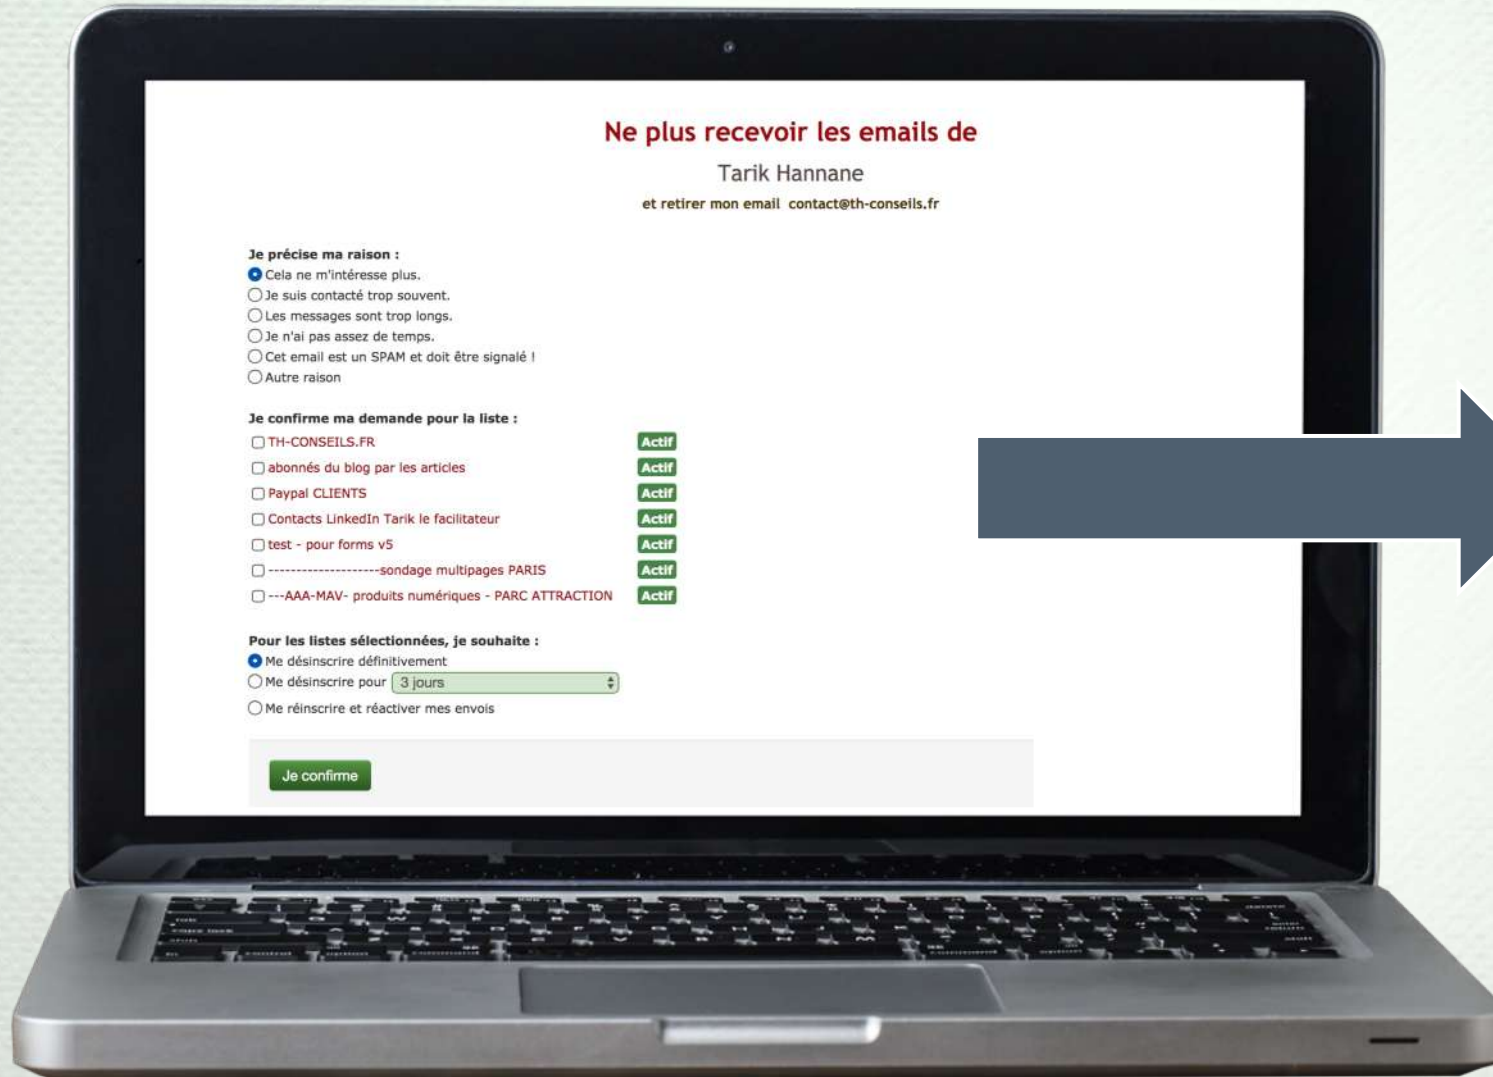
Ne plus recevoir les emails de

Tarik Hannane

et retirer mon email contact@th-conseils.fr

Je précise ma raison :
Cela ne m'intéresse plus.
Je suis contacté trop souvent.
Les messages sont trop longs.
Je n'ai pas assez de temps.
Cet email est un SPAM et doit être signalé !
Autre raison

Je confirme ma demande pour la liste :

| | |
|---|---|
| TH-CONSEILS.FR | Actif |
| abonnés du blog par les articles | Actif |
| Paypal CLIENTS | Actif |
| Contacts LinkedIn Tarik le facilitateur | Actif |
| test - pour forms v5 | Actif |
| -------------------sondage multipages PARIS | Actif |
| ---AAA-MAV- produits numériques - PARC ATTRACTION | Actif |

Pour les listes sélectionnées, je souhaite :
Me désinscrire définitivement
Me désinscrire pour 3 jours
Me réinscrire et réactiver mes envois

Je confirme